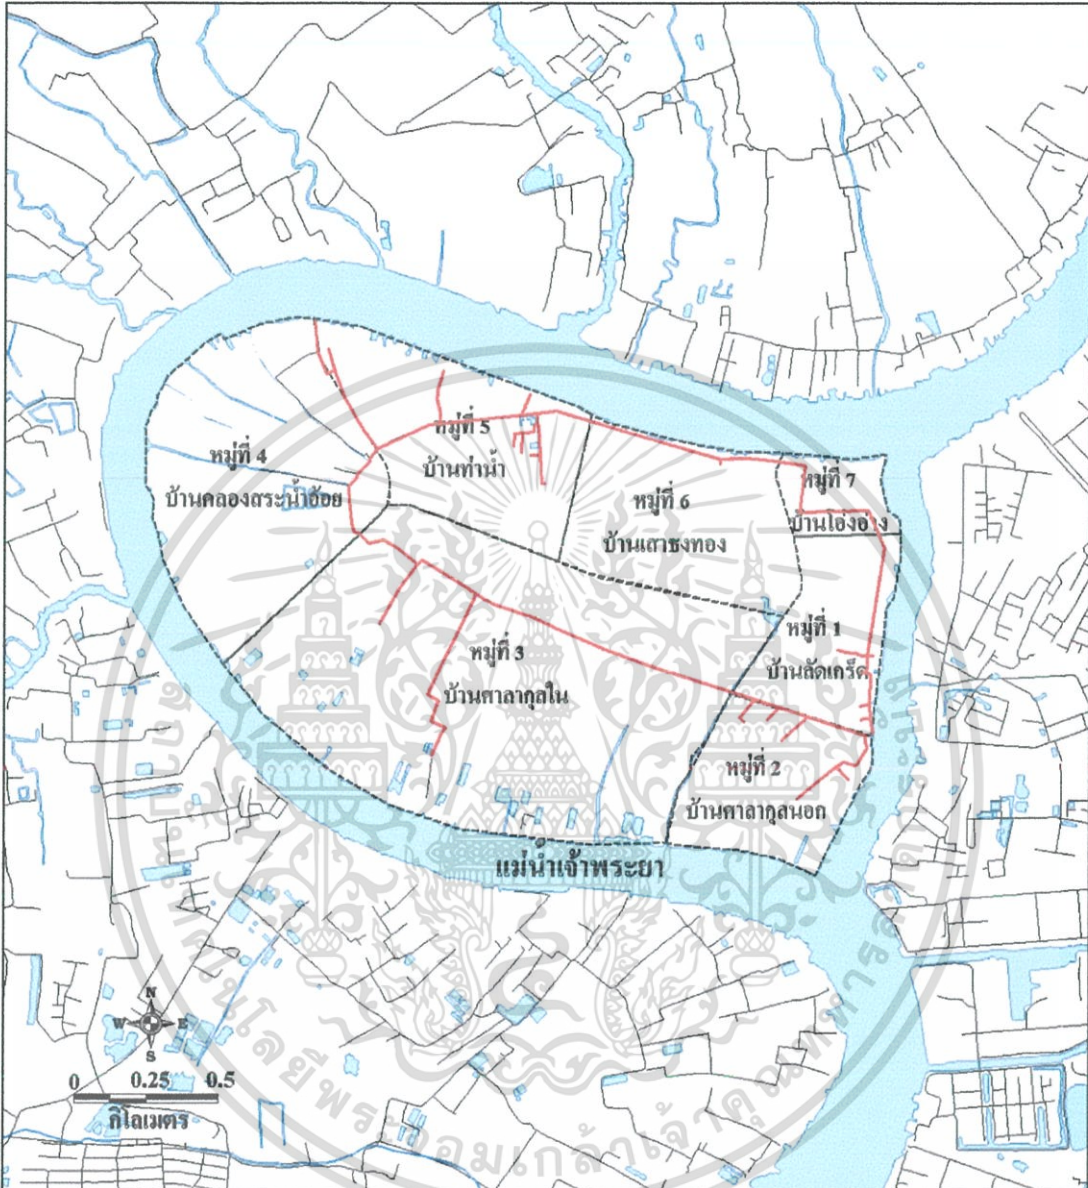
หมู่ที่ 5
บ้านท่าน้ำ

หมู่ที่ 4
บ้านคลองสระน้ำอ้อย

หมู่ที่ 6
บ้านเสาธงทอง

หมู่ที่ 7
บ้านโอ่งอ่าง

หมู่ที่ 1
บ้านลัดเกร็ด

หมู่ที่ 3
บ้านศาลากุลใน

หมู่ที่ 2
บ้านศาลากุลนอก

แม่น้ำเจ้าพระยา

N
W
E
S

0 0.25 0.5
กิโลเมตร

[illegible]ทคโนโลยีพระจอมเกล้าเจ้าคุณทหาร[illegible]